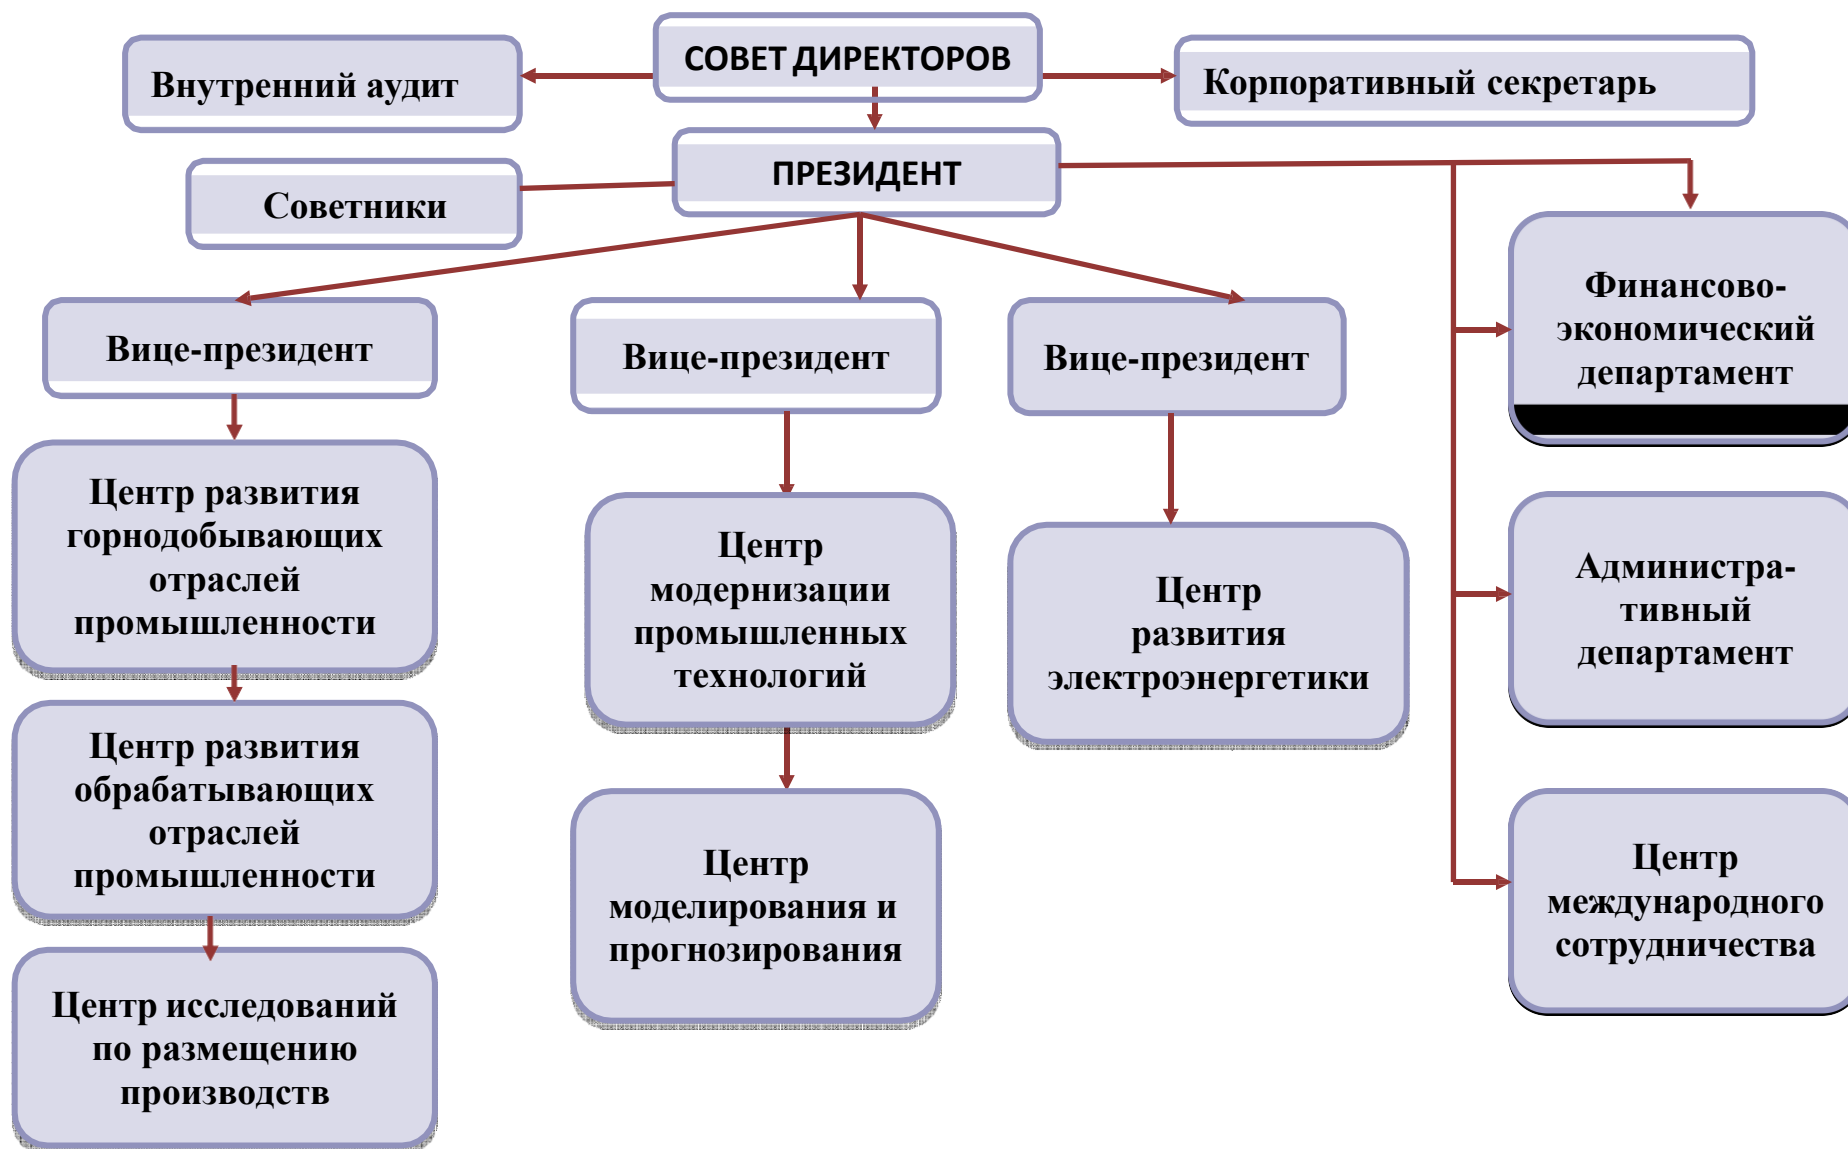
Внутренний аудит

СОВЕТ ДИРЕКТОРОВ

Корпоративный секретарь

Советники

ПРЕЗИДЕНТ

Вице-президент

Вице-президент

Вице-президент

Финансово-экономический департамент

Центр развития горнодобывающих отраслей промышленности

Центр модернизации промышленных технологий

Центр развития электроэнергетики

Администра-тивный департамент

Центр развития обрабатывающих отраслей промышленности

Центр моделирования и прогнозирования

Центр международного сотрудничества

Центр исследований по размещению производств